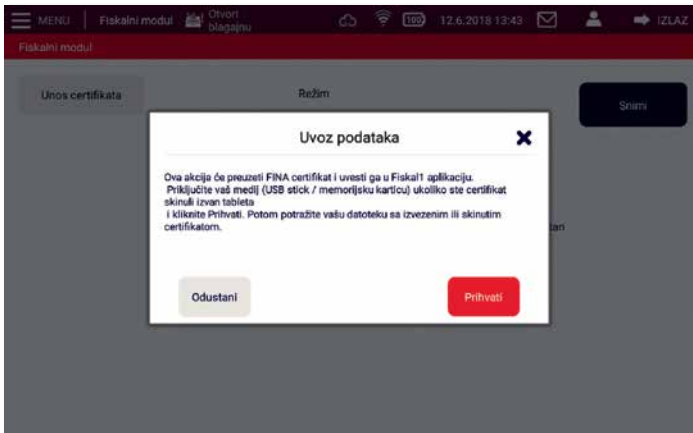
MENU | Fiskalni modul Otvori blagajnu 100 12.6.2018 13:43 IZLAZ

Fiskalni modul

Unos certifikata

Režim

Snimi

Uvoz podataka ✖

Ova akcija će preuzeti FINA certifikat i uvesti ga u Fiskal1 aplikaciju. Priključite vaš medij (USB stick / memorijsku karticu) ukoliko ste certifikat skinuli izvan tableta i kliknite Prihvati. Potom potražite vašu datoteku sa izvezenim ili skinutim certifikatom.

tan

Odustani

Prihvati